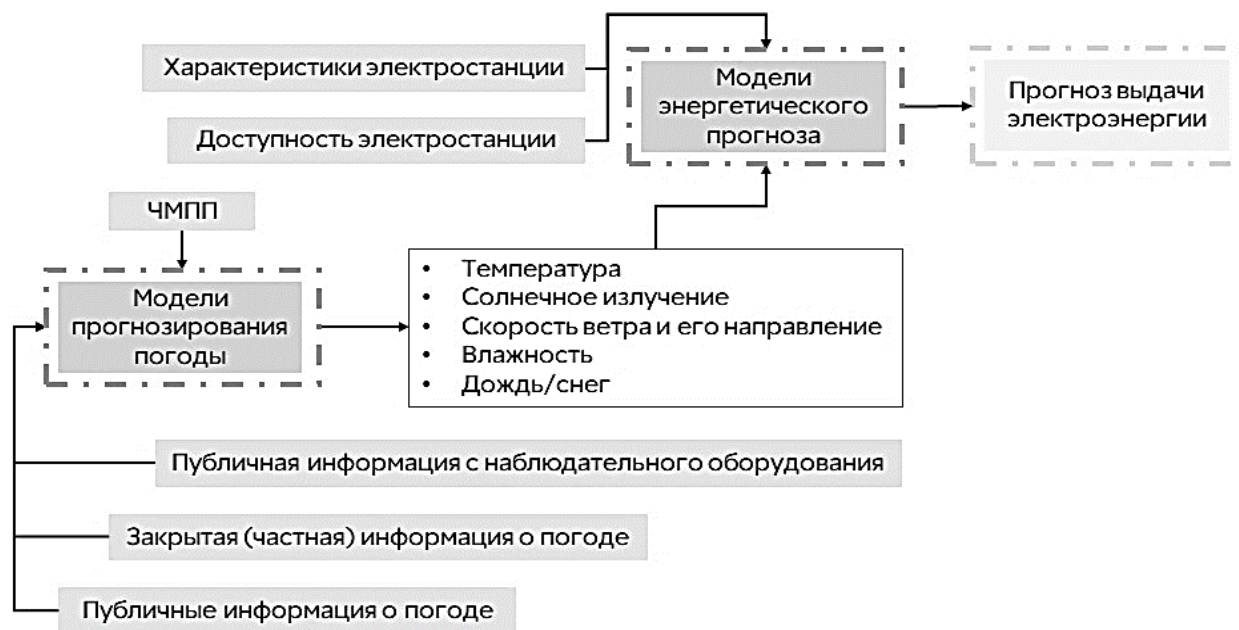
Характеристики электростанции

Доступность электростанции

Модели энергетического прогноза

Прогноз выдачи электроэнергии

ЧМПП

Модели прогнозирования погоды

- Температура
- Солнечное излучение
- Скорость ветра и его направление
- Влажность
- Дождь/снег

Публичная информация с наблюдательного оборудования

Закрытая (частная) информация о погоде

Публичные информация о погоде